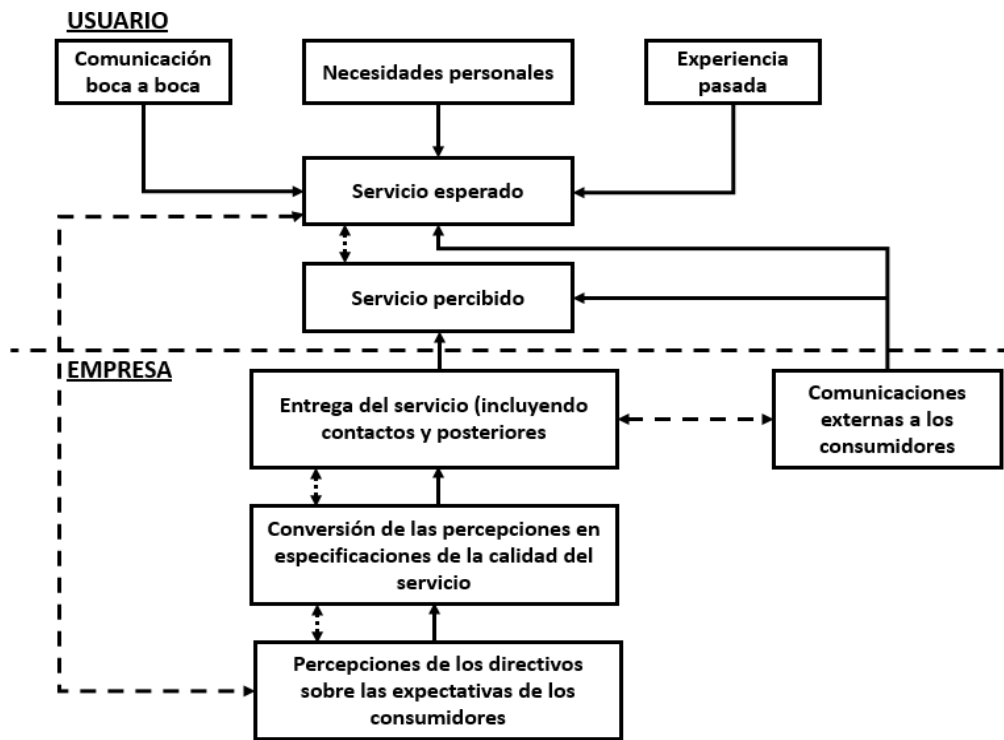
USUARIO

Comunicación boca a boca

Necesidades personales

Experiencia pasada

Servicio esperado

Servicio percibido

EMPRESA

Entrega del servicio (incluyendo contactos y posteriores

Comunicaciones externas a los consumidores

Conversión de las percepciones en especificaciones de la calidad del servicio

Percepciones de los directivos sobre las expectativas de los consumidores